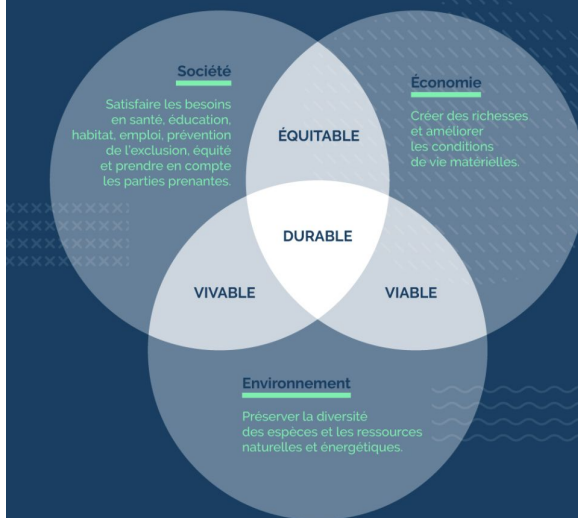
Société

Satisfaire les besoins en santé, éducation, habitat, emploi, prévention de l'exclusion, équité et prendre en compte les parties prenantes.

Économie

Créer des richesses et améliorer les conditions de vie matérielles.

ÉQUITABLE

DURABLE

VIVABLE

VIABLE

Environnement

Préserver la diversité des espèces et les ressources naturelles et énergétiques.